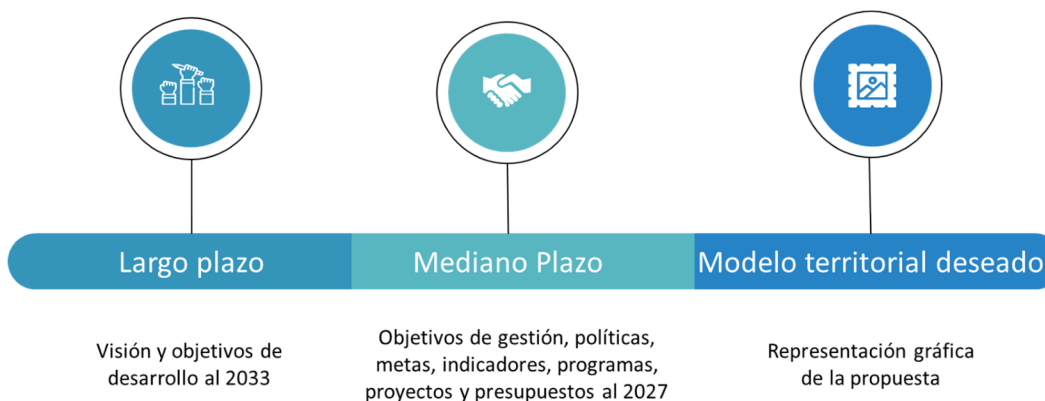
Largo plazo

Visión y objetivos de desarrollo al 2033

Mediano Plazo

Objetivos de gestión, políticas, metas, indicadores, programas, proyectos y presupuestos al 2027

Modelo territorial deseado

Representación gráfica de la propuesta